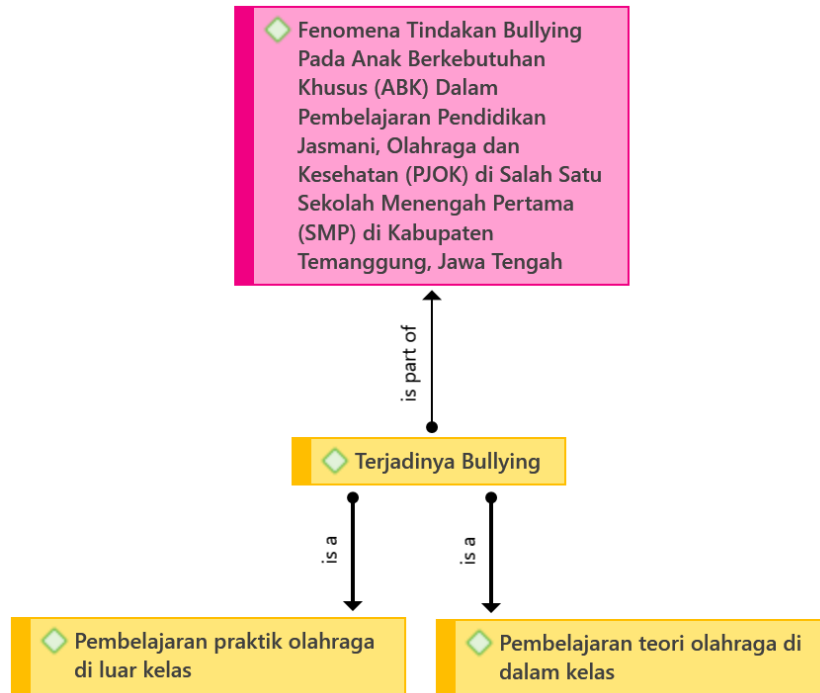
Fenomena Tindakan Bullying Pada Anak Berkebutuhan Khusus (ABK) Dalam Pembelajaran Pendidikan Jasmani, Olahraga dan Kesehatan (PJOK) di Salah Satu Sekolah Menengah Pertama (SMP) di Kabupaten Temanggung, Jawa Tengah

is part of

Terjadinya Bullying

is a

is a

Pembelajaran praktik olahraga di luar kelas

Pembelajaran teori olahraga di dalam kelas